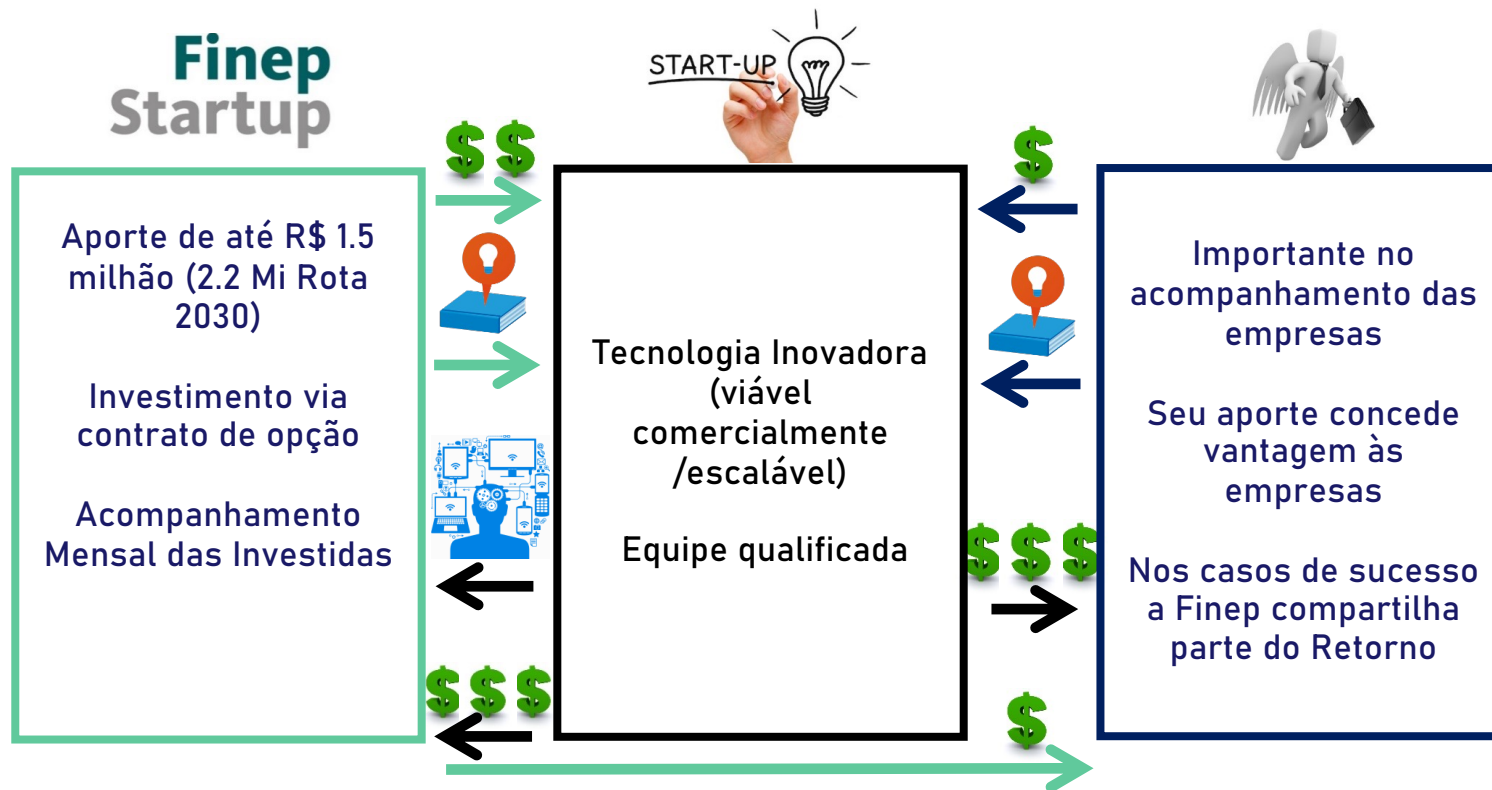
Finep
Startup

START-UP

Aporte de até R$ 1.5 milhão (2.2 Mi Rota 2030)

Investimento via contrato de opção

Acompanhamento Mensal das Investidas

Tecnologia Inovadora (viável comercialmente /escalável)

Equipe qualificada

Importante no acompanhamento das empresas

Seu aporte concede vantagem às empresas

Nos casos de sucesso a Finep compartilha parte do Retorno